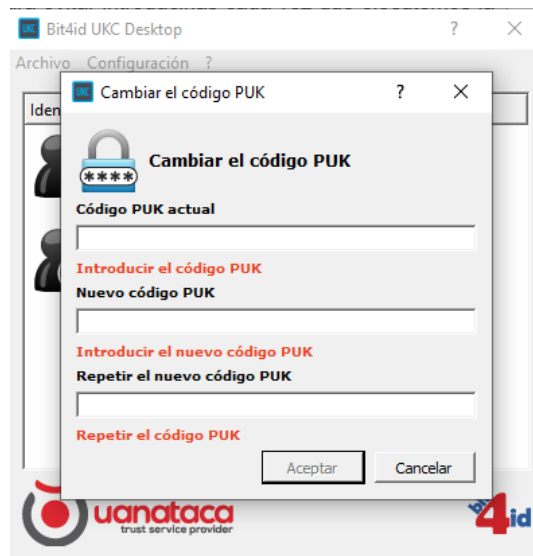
UKC Bit4id UKC Desktop ? ×

Archivo Configuración ?

Iden

UKC Cambiar el código PUK ? ×

****

Cambiar el código PUK

Código PUK actual

Introducir el código PUK

Nuevo código PUK

Introducir el nuevo código PUK

Repetir el nuevo código PUK

Repetir el código PUK

Aceptar Cancelar

uanataca
trust service provider

bit4id